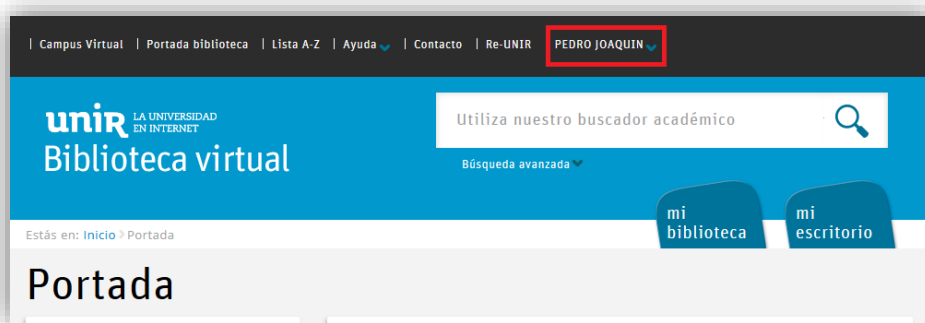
| Campus Virtual | Portada biblioteca | Lista A-Z | Ayuda | Contacto | Re-UNIR PEDRO JOAQUIN

unir LA UNIVERSIDAD EN INTERNET
Biblioteca virtual

Utiliza nuestro buscador académico

Búsqueda avanzada

mi biblioteca

mi escritorio

Estás en: Inicio > Portada

Portada